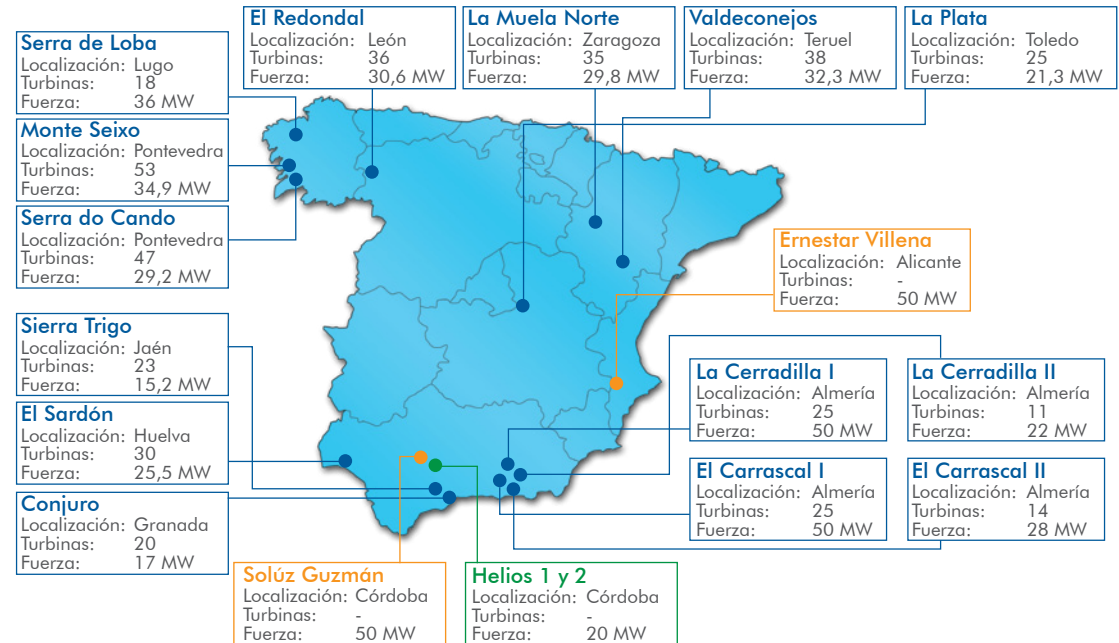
Serra de Loba
Localización: Lugo
Turbinas: 18
Fuerza: 36 MW

El Redondal
Localización: León
Turbinas: 36
Fuerza: 30,6 MW

La Muela Norte
Localización: Zaragoza
Turbinas: 35
Fuerza: 29,8 MW

Valdeconejos
Localización: Teruel
Turbinas: 38
Fuerza: 32,3 MW

La Plata
Localización: Toledo
Turbinas: 25
Fuerza: 21,3 MW

Monte Seixo
Localización: Pontevedra
Turbinas: 53
Fuerza: 34,9 MW

Serra do Cando
Localización: Pontevedra
Turbinas: 47
Fuerza: 29,2 MW

Ernestar Villena
Localización: Alicante
Turbinas: -
Fuerza: 50 MW

Sierra Trigo
Localización: Jaén
Turbinas: 23
Fuerza: 15,2 MW

La Cerradilla I
Localización: Almería
Turbinas: 25
Fuerza: 50 MW

La Cerradilla II
Localización: Almería
Turbinas: 11
Fuerza: 22 MW

El Sardón
Localización: Huelva
Turbinas: 30
Fuerza: 25,5 MW

El Carrascal I
Localización: Almería
Turbinas: 25
Fuerza: 50 MW

El Carrascal II
Localización: Almería
Turbinas: 14
Fuerza: 28 MW

Conjuro
Localización: Granada
Turbinas: 20
Fuerza: 17 MW

Solúz Guzmán
Localización: Córdoba
Turbinas: -
Fuerza: 50 MW

Helios 1 y 2
Localización: Córdoba
Turbinas: -
Fuerza: 20 MW